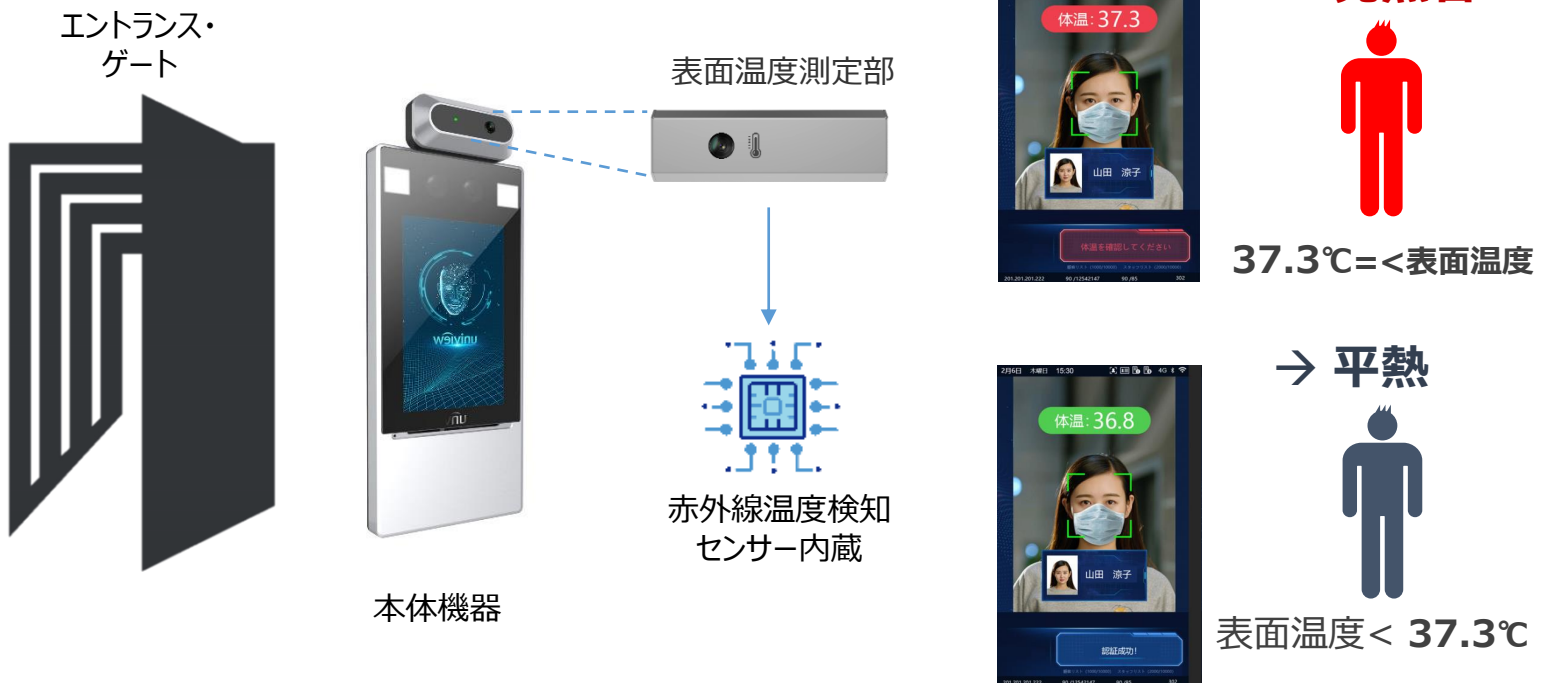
エントランス・ゲート

表面温度測定部

uniview

赤外線温度検知センサー内蔵

本体機器

体温: 37.3

山田 涼子

体温を確認してください

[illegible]

37.3℃=<表面温度

→ 平熱

2月6日 木曜日 15:30

体温: 36.8

山田 涼子

認証成功!

表面温度< 37.3℃